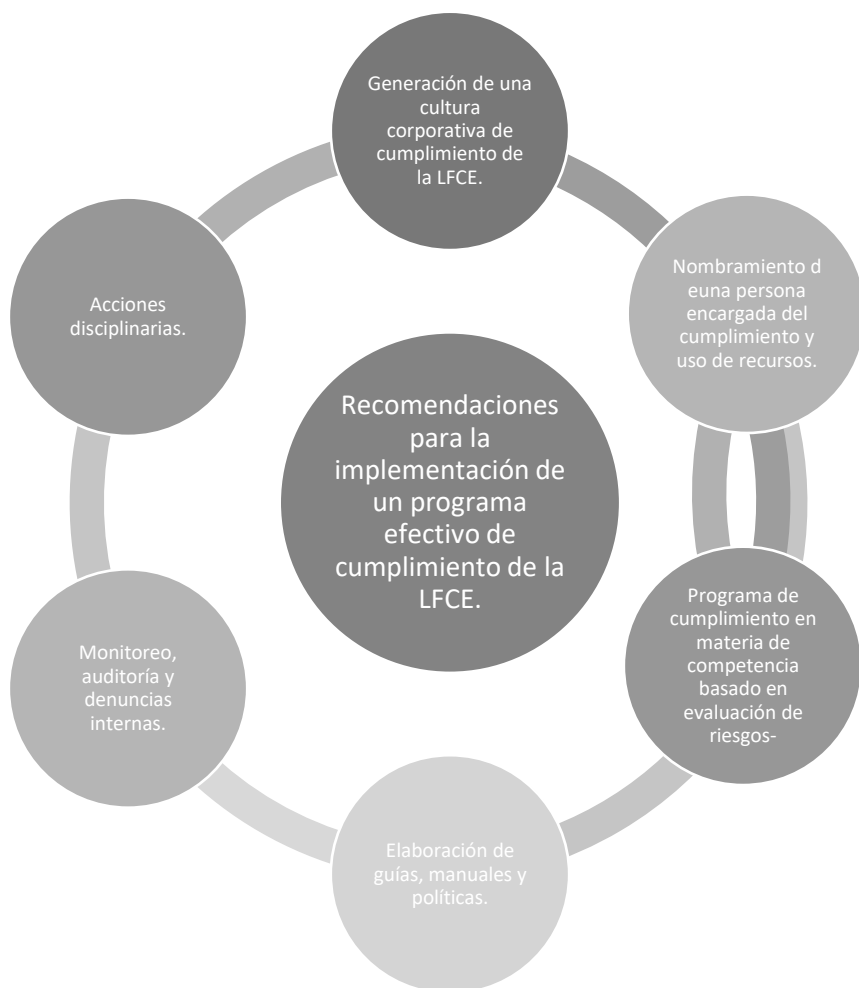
Recomendaciones para la implementación de un programa efectivo de cumplimiento de la LFCE.

Generación de una cultura corporativa de cumplimiento de la LFCE.

Nombramiento d euna persona encargada del cumplimiento y uso de recursos.

Programa de cumplimiento en materia de competencia basado en evaluación de riesgos-

Elaboración de guías, manuales y políticas.

Monitoreo, auditoría y denuncias internas.

Acciones disciplinarias.